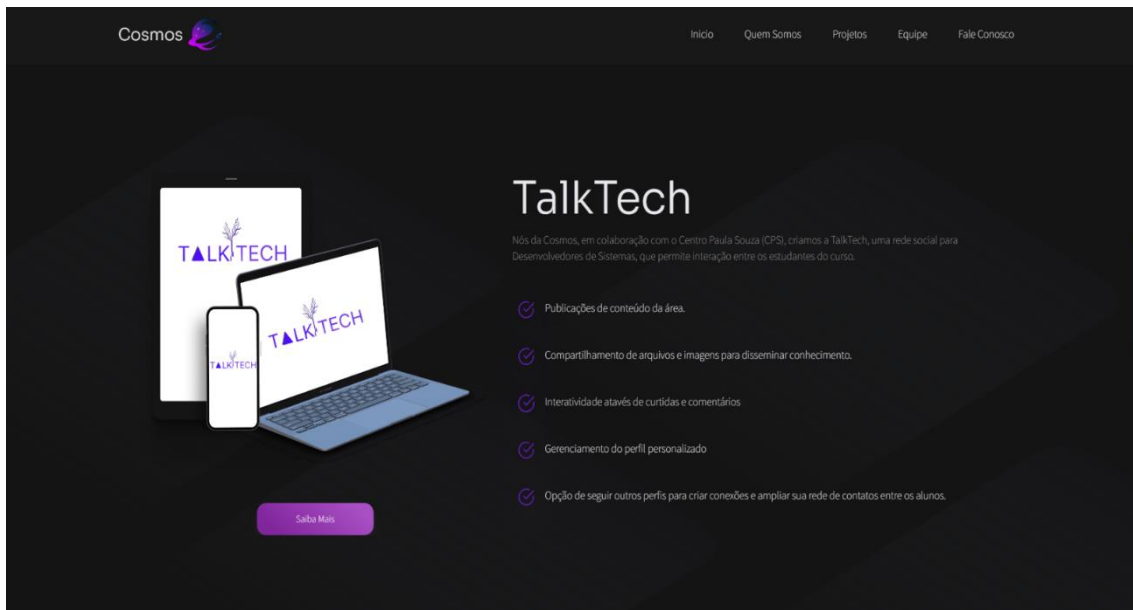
Cosmos

Início Quem Somos Projetos Equipe Fale Conosco

TALKTECH

TALKTECH

TALKTECH

TalkTech

Nós da Cosmos, em colaboração com o Centro Paula Souza (CPS), criamos a TalkTech, uma rede social para Desenvolvedores de Sistemas, que permite interação entre os estudantes do curso.

Publicações de conteúdo da área.

Compartilhamento de arquivos e imagens para disseminar conhecimento.

Interatividade atavés de curtidas e comentários

Gerenciamento do perfil personalizado

Opção de seguir outros perfis para criar conexões e ampliar sua rede de contatos entre os alunos.

Saiba Mais